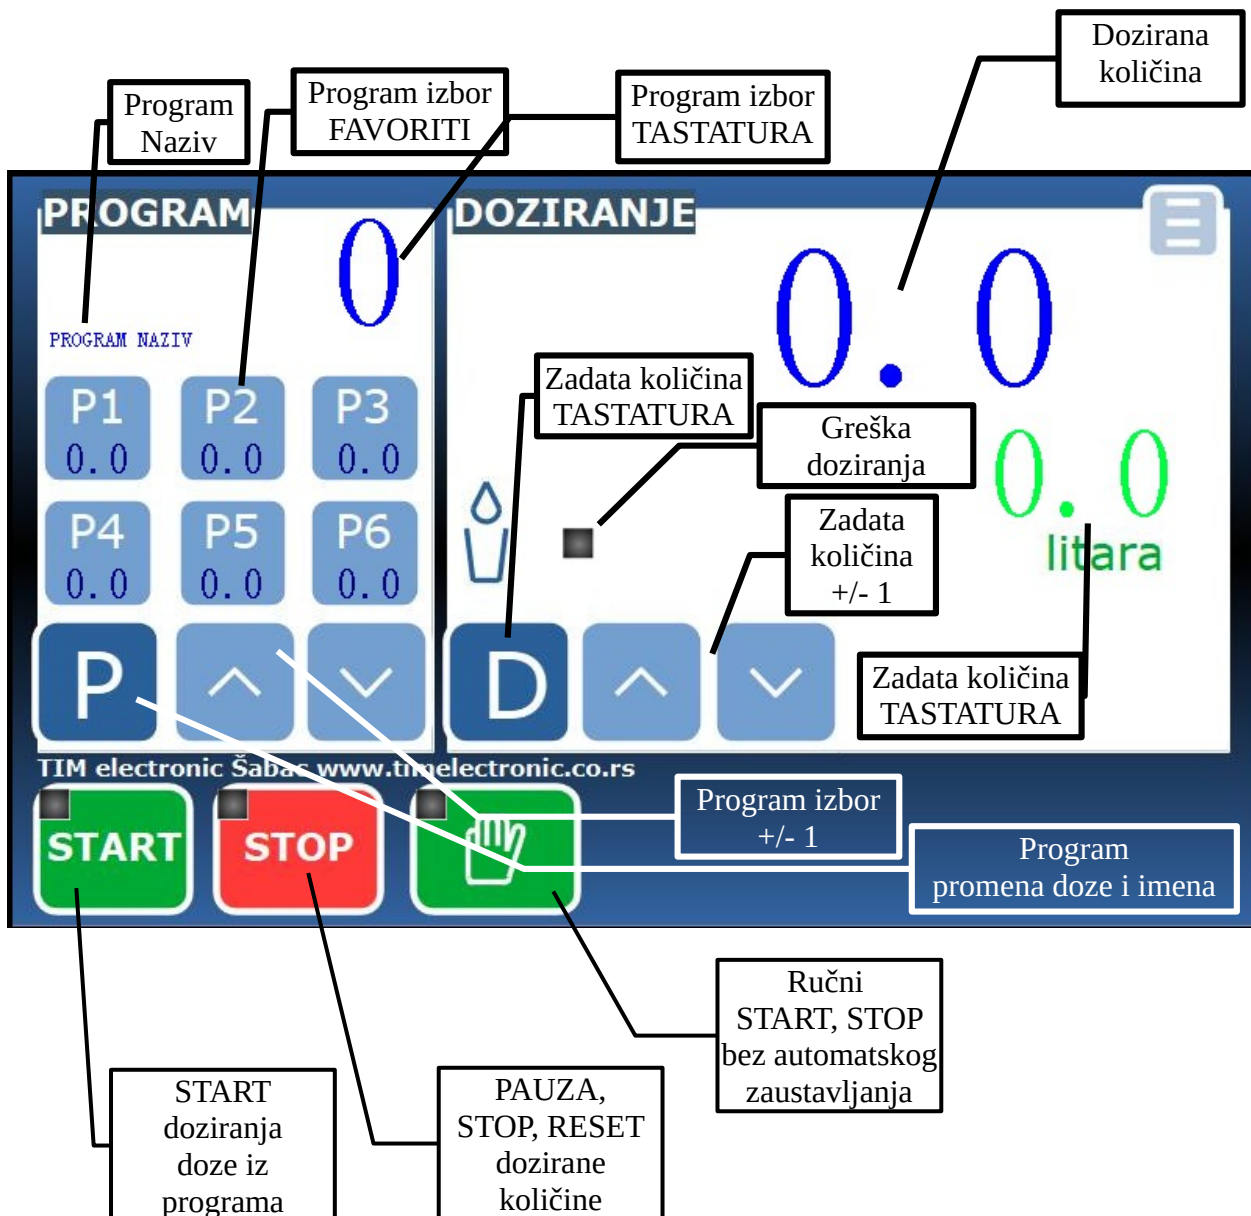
Dozirana količina

Program Naziv

Program izbor FAVORITI

Program izbor TASTATURA

PROGRAM

0

PROGRAM NAZIV

DOZIRANJE

0.0

Zadata količina TASTATURA

Greška doziranja

0.0

litara

Zadata količina +/- 1

P1 0.0
P2 0.0
P3 0.0
P4 0.0
P5 0.0
P6 0.0

P

D

Zadata količina TASTATURA

TIM electronic Šabac www.timelectronic.co.rs

START

STOP

Program izbor +/- 1

Program promena doze i imena

Ručni START, STOP bez automatskog zaustavljanja

START doziranja doze iz programa

PAUZA, STOP, RESET dozirane količine